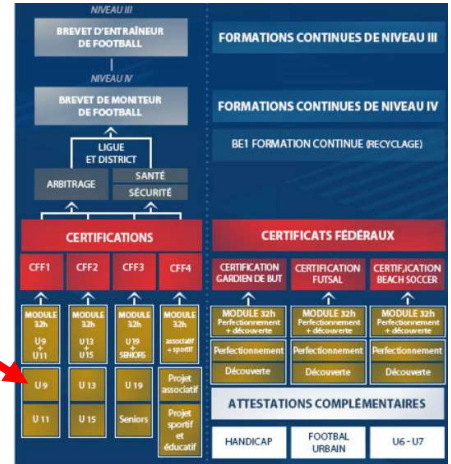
NIVEAU III

BREVET D'ENTRAÎNEUR DE FOOTBALL

NIVEAU IV

BREVET DE MONITEUR DE FOOTBALL

LIGUE ET DISTRICT

ARBITRAGE

SANTÉ

SÉCURITÉ

CERTIFICATIONS

CFF1

CFF2

CFF3

CFF4

MODULE 32h U9 + U11

MODULE 32h U13 + U15

MODULE 32h U19 + SENIORS

MODULE 32h associatif + sportif

U9

U13

U19

Projet associatif

U11

U15

Seniors

Projet sportif et éducatif

FORMATIONS CONTINUES DE NIVEAU III

FORMATIONS CONTINUES DE NIVEAU IV

BE1 FORMATION CONTINUE (RECYCLAGE)

CERTIFICATS FÉDÉRAUX

CERTIFICATION GARDIEN DE BUT

CERTIFICATION FUTSAL

CERTIFICATION BEACH SOCCER

MODULE 32h Perfectionnement + découverte

MODULE 32h Perfectionnement + découverte

MODULE 32h Perfectionnement + découverte

Perfectionnement

Perfectionnement

Perfectionnement

Découverte

Découverte

Découverte

ATTESTATIONS COMPLÉMENTAIRES

HANDICAP

FOOTBALL URBAIN

U6 - U7